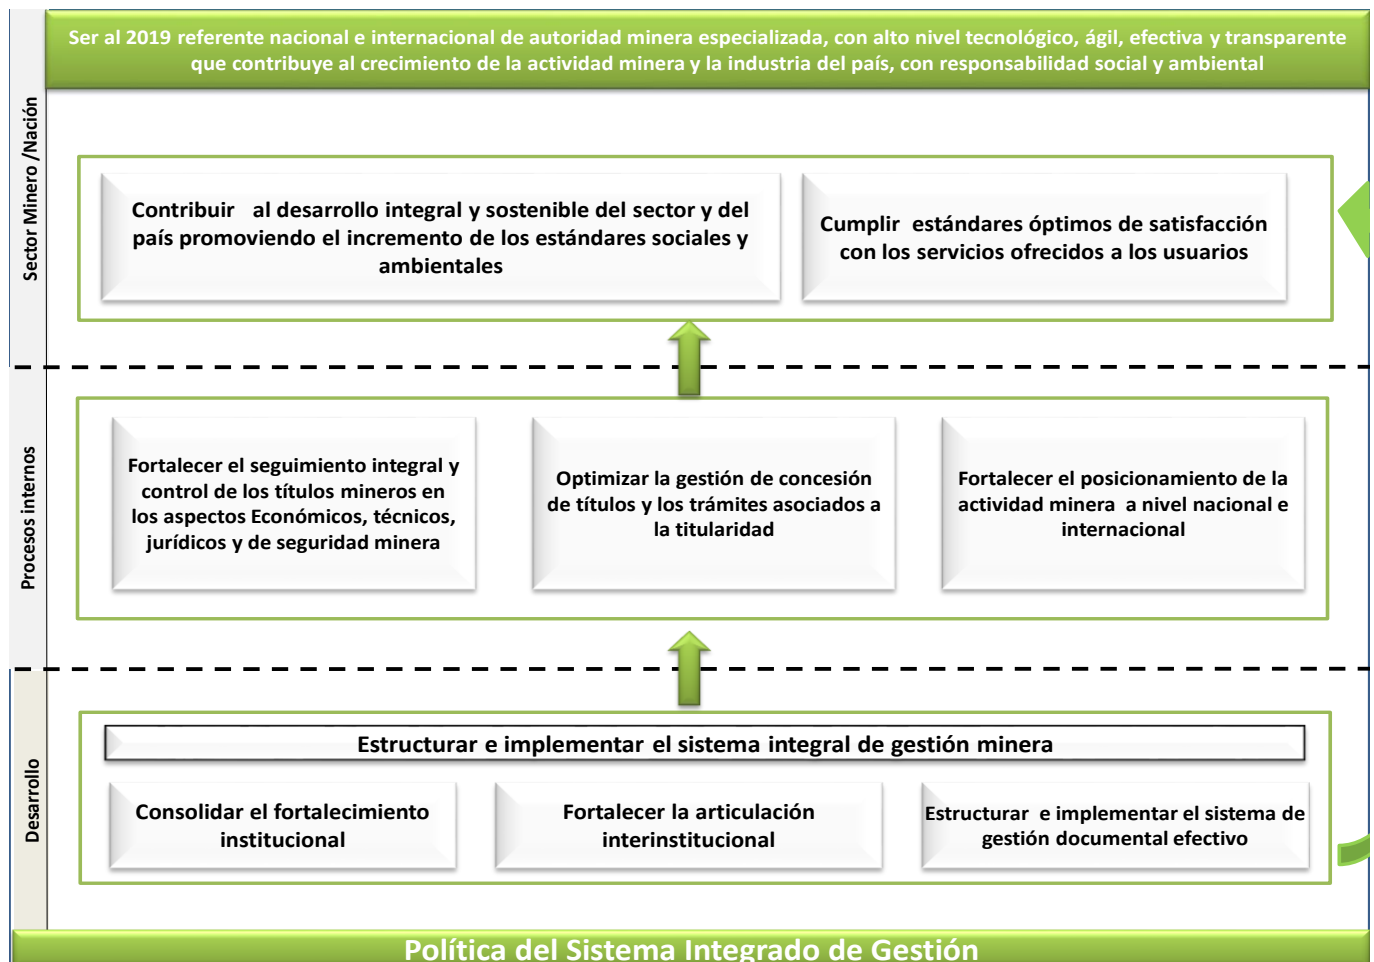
Ser al 2019 referente nacional e internacional de autoridad minera especializada, con alto nivel tecnológico, ágil, efectiva y transparente que contribuye al crecimiento de la actividad minera y la industria del país, con responsabilidad social y ambiental

Sector Minero /Nación

Contribuir al desarrollo integral y sostenible del sector y del país promoviendo el incremento de los estándares sociales y ambientales

Cumplir estándares óptimos de satisfacción con los servicios ofrecidos a los usuarios

Procesos internos

Fortalecer el seguimiento integral y control de los títulos mineros en los aspectos Económicos, técnicos, jurídicos y de seguridad minera

Optimizar la gestión de concesión de títulos y los trámites asociados a la titularidad

Fortalecer el posicionamiento de la actividad minera a nivel nacional e internacional

Desarrollo

Estructurar e implementar el sistema integral de gestión minera

Consolidar el fortalecimiento institucional

Fortalecer la articulación interinstitucional

Estructurar e implementar el sistema de gestión documental efectivo

Política del Sistema Integrado de Gestión